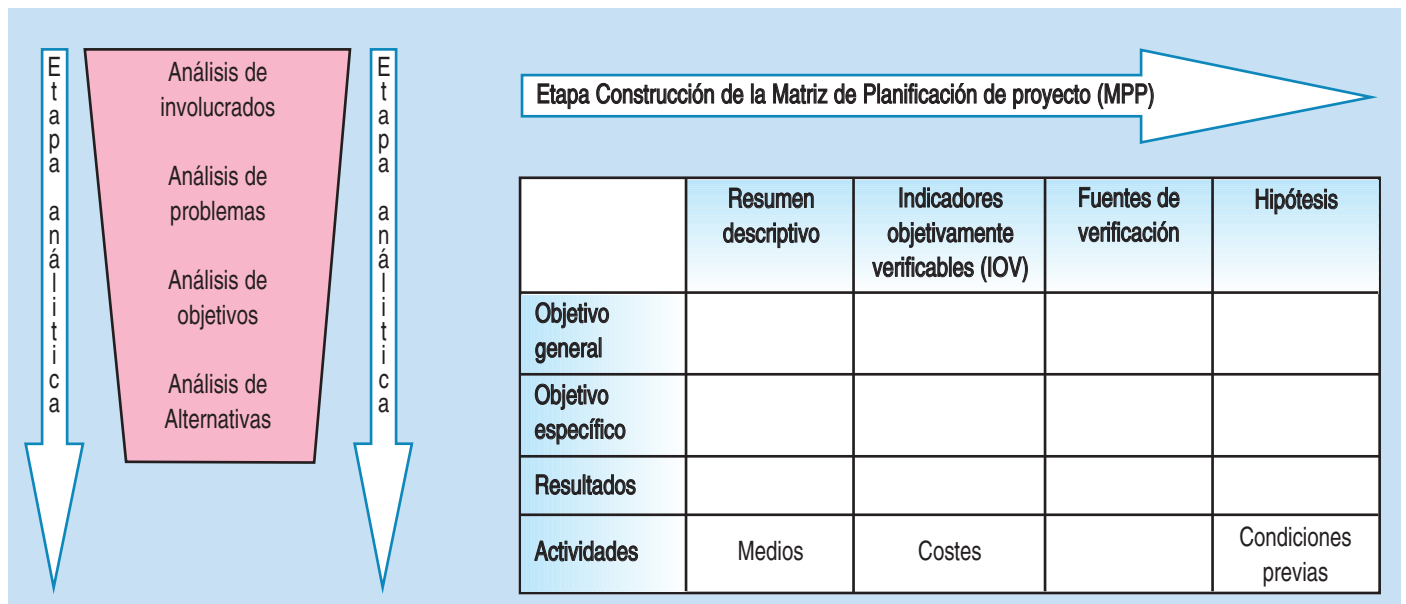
Etapa analítica

Análisis de involucrados

Análisis de problemas

Análisis de objetivos

Análisis de Alternativas

Etapa analítica

Etapa Construcción de la Matriz de Planificación de proyecto (MPP)

| | Resumen descriptivo | Indicadores objetivamente verificables (IOV) | Fuentes de verificación | Hipótesis |
|---|---|---|---|---|
| Objetivo general | | | | |
| Objetivo específico | | | | |
| Resultados | | | | |
| Actividades | Medios | Costes | | Condiciones previas |